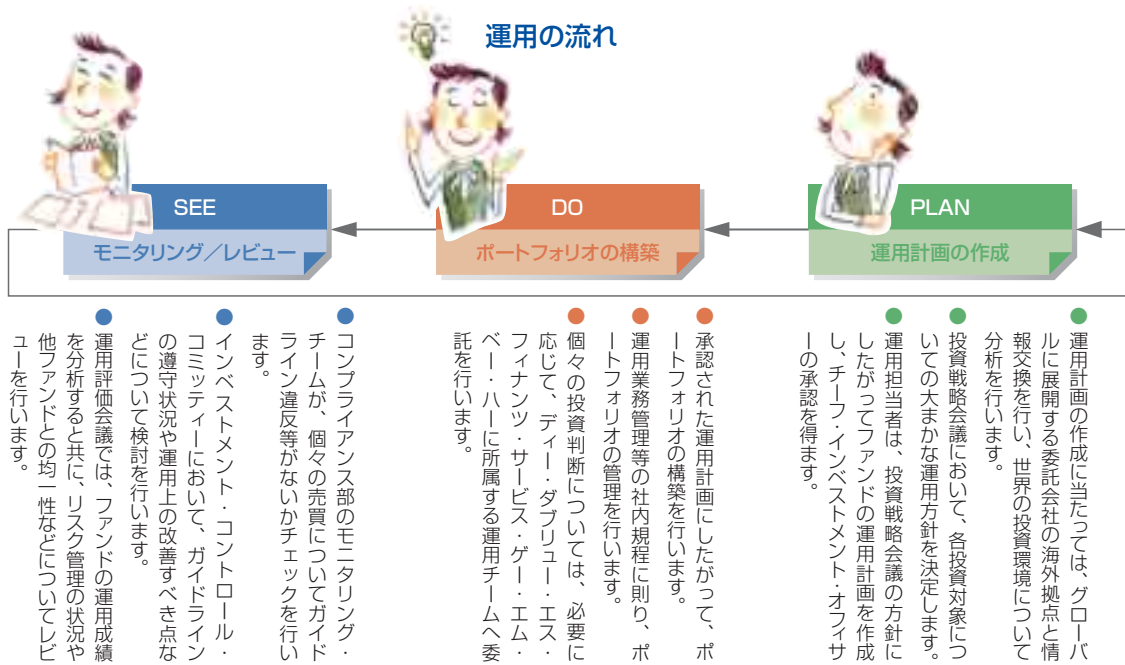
運用の流れ

PLAN
運用計画の作成

DO
ポートフォリオの構築

SEE
モニタリング／レビュー

● 運用計画の作成に当たっては、グローバルに展開する委託会社の海外拠点と情報交換を行い、世界の投資環境について分析を行います。

● 投資戦略会議において、各投資対象についての大まかな運用方針を決定します。

● 運用担当者は、投資戦略会議の方針にしたがってファンドの運用計画を作成し、チーフ・インベストメント・オフィサーの承認を得ます。

● 承認された運用計画にしたがって、ポートフォリオの構築を行います。

● 運用業務管理等の社内規程に則り、ポートフォリオの管理を行います。

● 個々の投資判断については、必要に応じて、ディー・ダブリュー・エス・フィナンツ・サービス・ゲー・エム・ベー・ハーに所属する運用チームへ委託を行います。

● コンプライアンス部のモニタリング・チームが、個々の売買についてガイドライン違反等がないかチェックを行います。

● インベストメント・コントロール・コミッティーにおいて、ガイドラインの遵守状況や運用上の改善すべき点などについて検討を行います。

● 運用評価会議では、ファンドの運用成績を分析すると共に、リスク管理の状況や他ファンドとの均一性などについてレビューを行います。